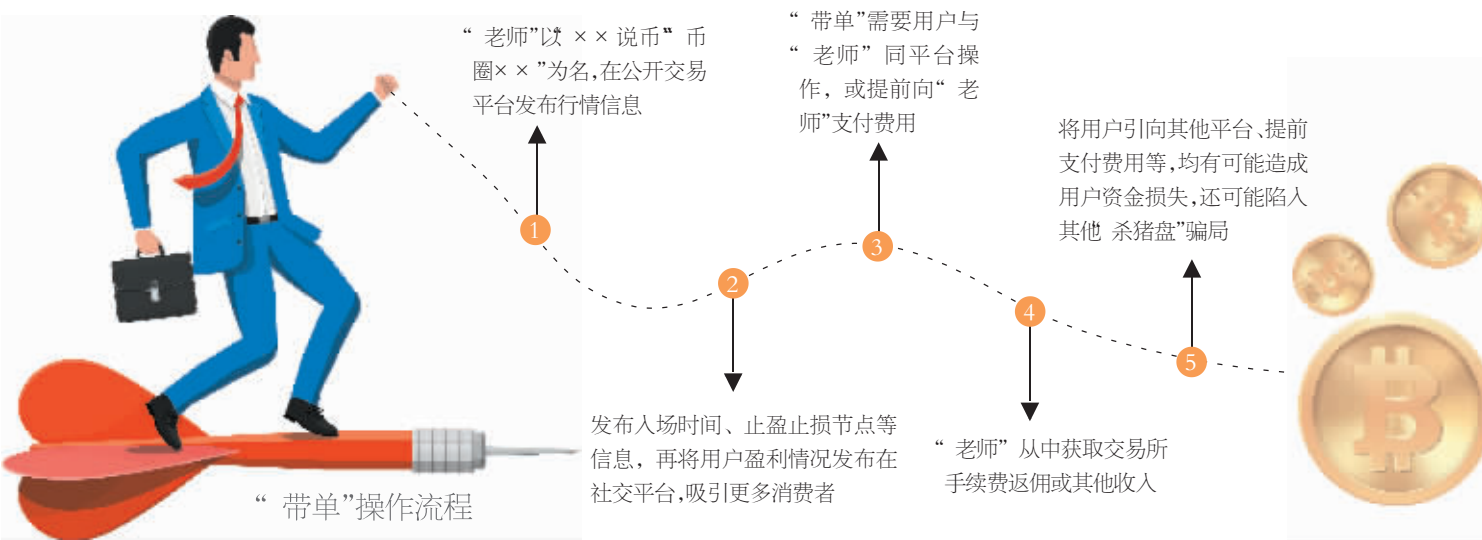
“老师”以“××说币”“币圈××”为名,在公开交易平台发布行情信息

1

2

发布入场时间、止盈止损节点等信息，再将用户盈利情况发布在社交平台,吸引更多消费者

“带单”需要用户与“老师”同平台操作，或提前向“老师”支付费用

3

4

“老师”从中获取交易所手续费返佣或其他收入

将用户引向其他平台、提前支付费用等,均有可能造成用户资金损失,还可能陷入其他“杀猪盘”骗局

5

“带单”操作流程